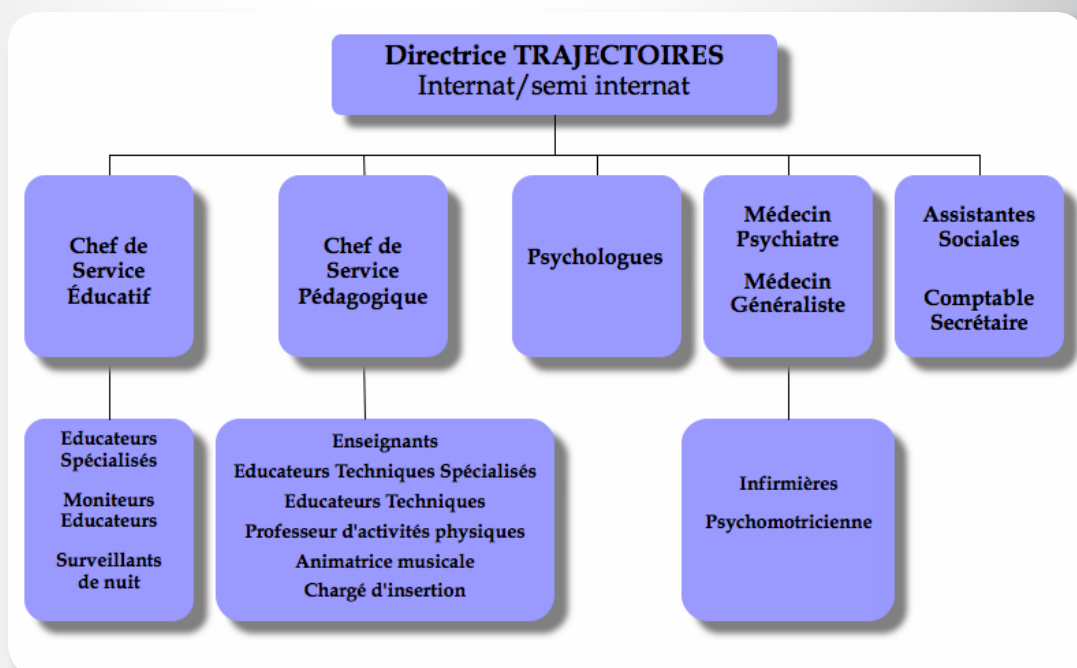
Directrice TRAJECTOIRES
Internat/semi internat

Chef de Service Éducatif

Chef de Service Pédagogique

Psychologues

Médecin Psychiatre

Médecin Généraliste

Assistantes Sociales

Comptable Secrétaire

Educateurs Spécialisés

Moniteurs Educateurs

Surveillants de nuit

Enseignants
Educateurs Techniques Spécialisés
Educateurs Techniques
Professeur d'activités physiques
Animatrice musicale
Chargé d'insertion

Infirmières

Psychomotricienne